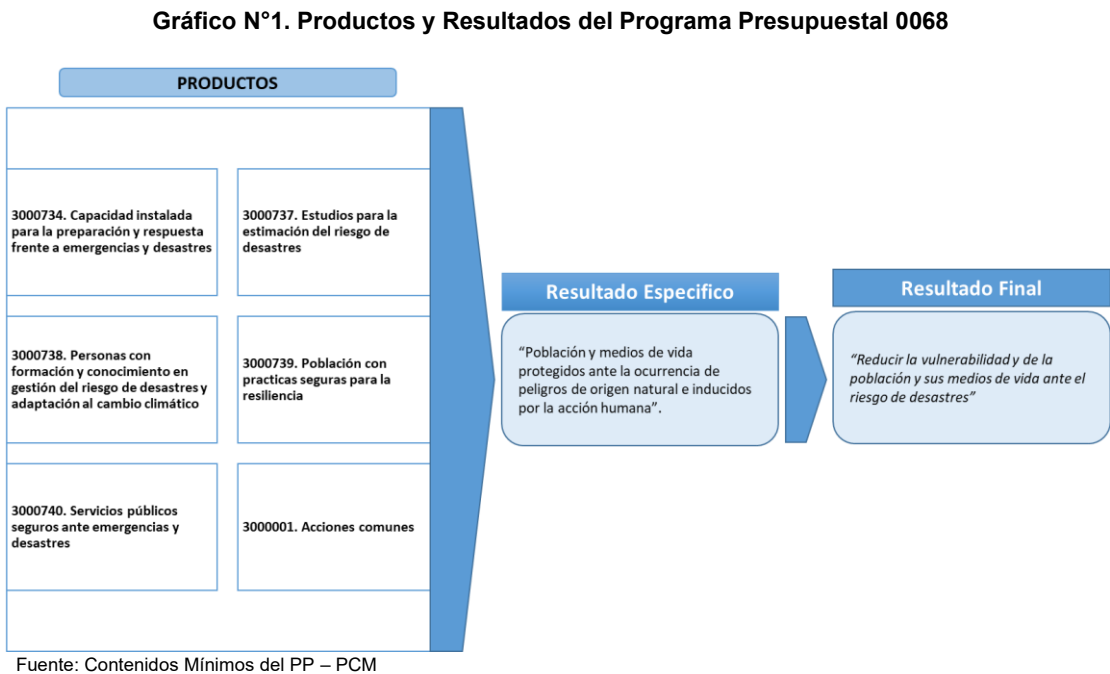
Gráfico N°1. Productos y Resultados del Programa Presupuestal 0068

PRODUCTOS

3000734. Capacidad instalada para la preparación y respuesta frente a emergencias y desastres

3000737. Estudios para la estimación del riesgo de desastres

3000738. Personas con formación y conocimiento en gestión del riesgo de desastres y adaptación al cambio climático

3000739. Población con practicas seguras para la resiliencia

3000740. Servicios públicos seguros ante emergencias y desastres

3000001. Acciones comunes

Resultado Especifico

"Población y medios de vida protegidos ante la ocurrencia de peligros de origen natural e inducidos por la acción humana".

Resultado Final

"Reducir la vulnerabilidad y de la población y sus medios de vida ante el riesgo de desastres"

Fuente: Contenidos Mínimos del PP – PCM